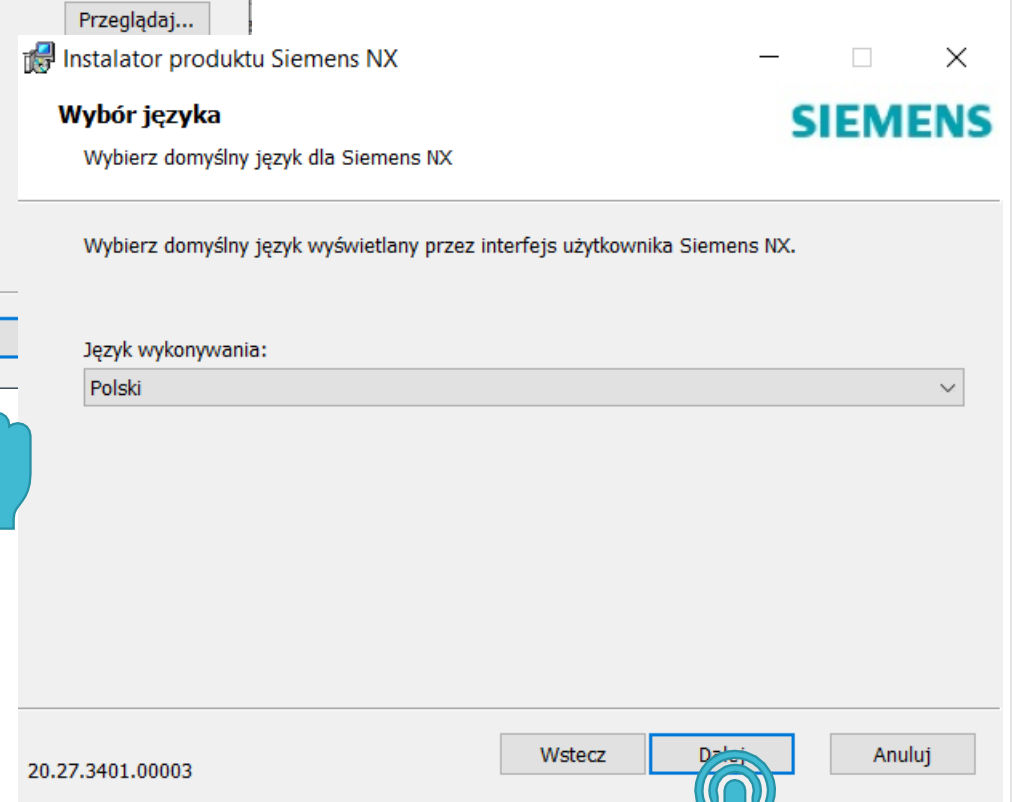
Przeglądaj...

Instalator produktu Siemens NX

Wybór języka

SIEMENS

Wybierz domyślny język dla Siemens NX

Wybierz domyślny język wyświetlany przez interfejs użytkownika Siemens NX.

Język wykonywania:

Polski

20.27.3401.00003

Wstecz

Dal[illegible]

Anuluj